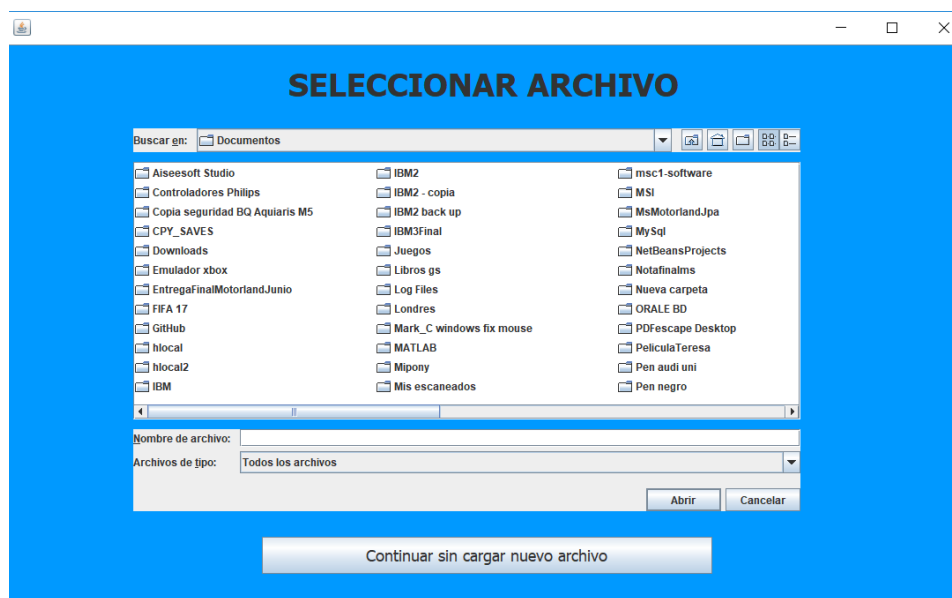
SELECCIONAR ARCHIVO

Buscar en: Documentos

Aiseesoft Studio
Controladores Philips
Copia seguridad BQ Aquiaris M5
CPY_SAVES
Downloads
Emulador xbox
EntregaFinalMotorlandJunio
FIFA 17
GitHub
hlocal
hlocal2
IBM

IBM2
IBM2 - copia
IBM2 back up
IBM3Final
Juegos
Libros gs
Log Files
Londres
Mark_C windows fix mouse
MATLAB
Mipony
Mis escaneados

msc1-software
MSI
MsMotorlandJpa
MySql
NetBeansProjects
Notafinalms
Nueva carpeta
ORALE BD
PDFescape Desktop
PeliculaTeresa
Pen audi uni
Pen negro

Nombre de archivo:
Archivos de tipo: Todos los archivos

Abrir
Cancelar

Continuar sin cargar nuevo archivo